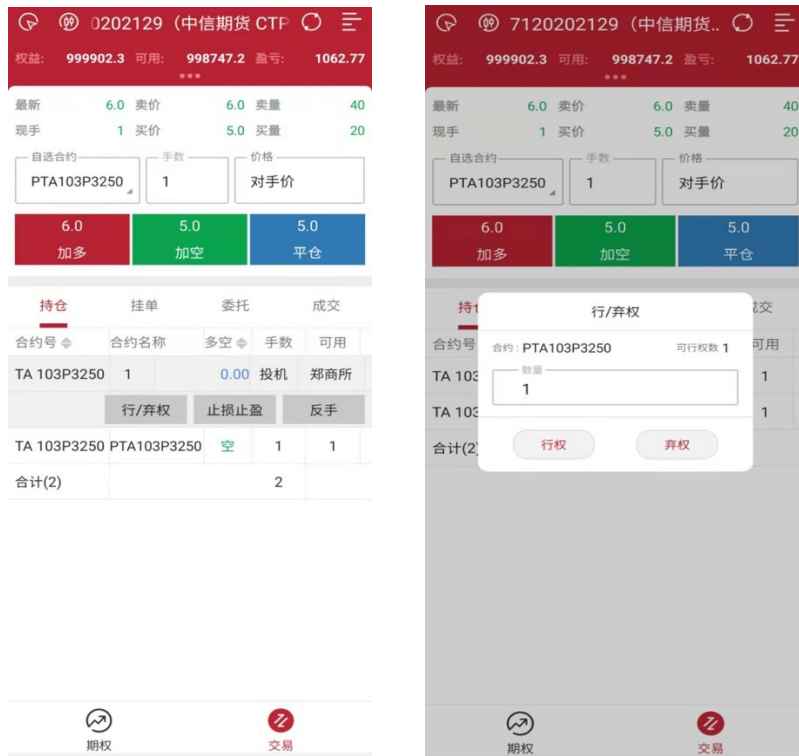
0202129（中信期货 CTP

权益: 999902.3 可用: 998747.2 盈亏: 1062.77

最新 6.0 卖价 6.0 卖量 40
现手 1 买价 5.0 买量 20

自选合约 PTA103P3250
手数 1
价格 对手价

6.0 加多
5.0 加空
5.0 平仓

持仓 挂单 委托 成交

| 合约号 | 合约名称 | 多空 | 手数 | 可用 |
|---|---|---|---|---|
| TA 103P3250 | 1 | 0.00 | 投机 | 郑商所 |
| | 行/弃权 | 止损止盈 | 反手 | |
| TA 103P3250 | PTA103P3250 | 空 | 1 | 1 |
| 合计(2) | | | 2 | |

期权 交易

7120202129（中信期货..

权益: 999902.3 可用: 998747.2 盈亏: 1062.77

最新 6.0 卖价 6.0 卖量 40
现手 1 买价 5.0 买量 20

自选合约 PTA103P3250
手数 1
价格 对手价

6.0 加多
5.0 加空
5.0 平仓

持仓 成交

合约号 可用
TA 103 1
TA 103 1
合计(2)

行/弃权
合约：PTA103P3250 可行权数 1
数量
1
行权 弃权

期权 交易